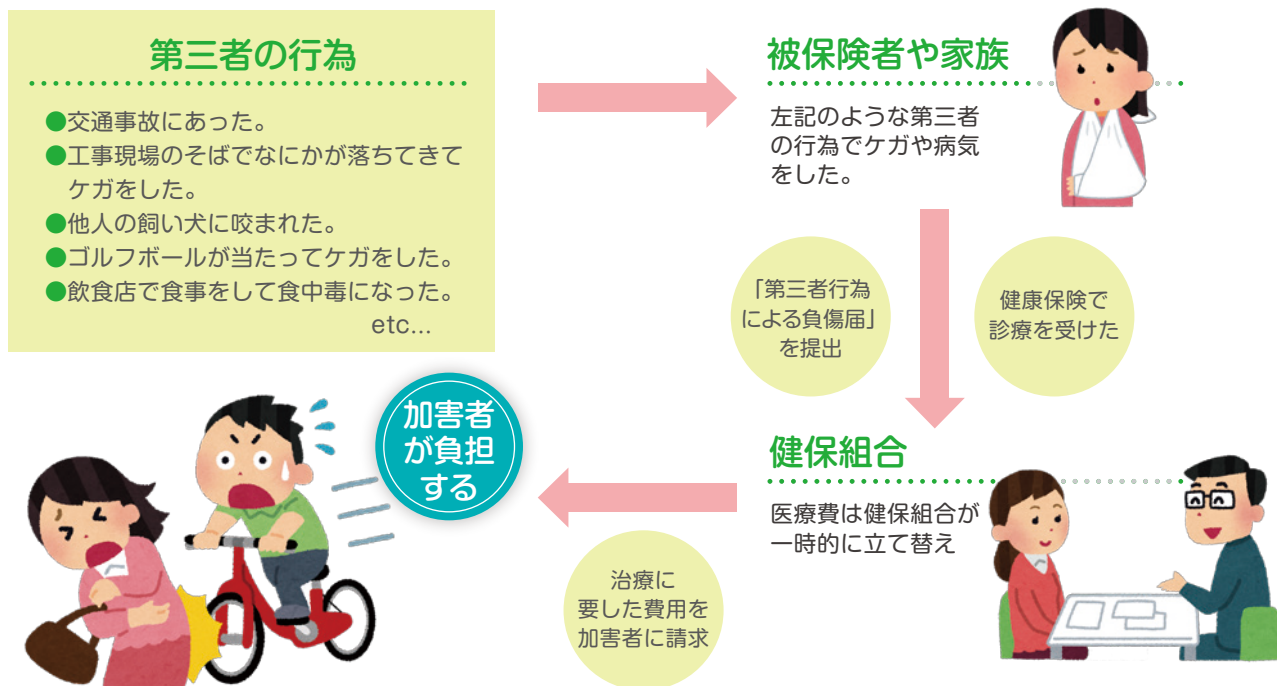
第三者の行為

●交通事故にあった。
●工事現場のそばでなにかが落ちてきてケガをした。
●他人の飼い犬に咬まれた。
●ゴルフボールが当たってケガをした。
●飲食店で食事をして食中毒になった。
etc...

被保険者や家族

左記のような第三者の行為でケガや病気をした。

「第三者行為による負傷届」を提出

健康保険で診療を受けた

健保組合

医療費は健保組合が一時的に立て替え

治療に要した費用を加害者に請求

加害者が負担する